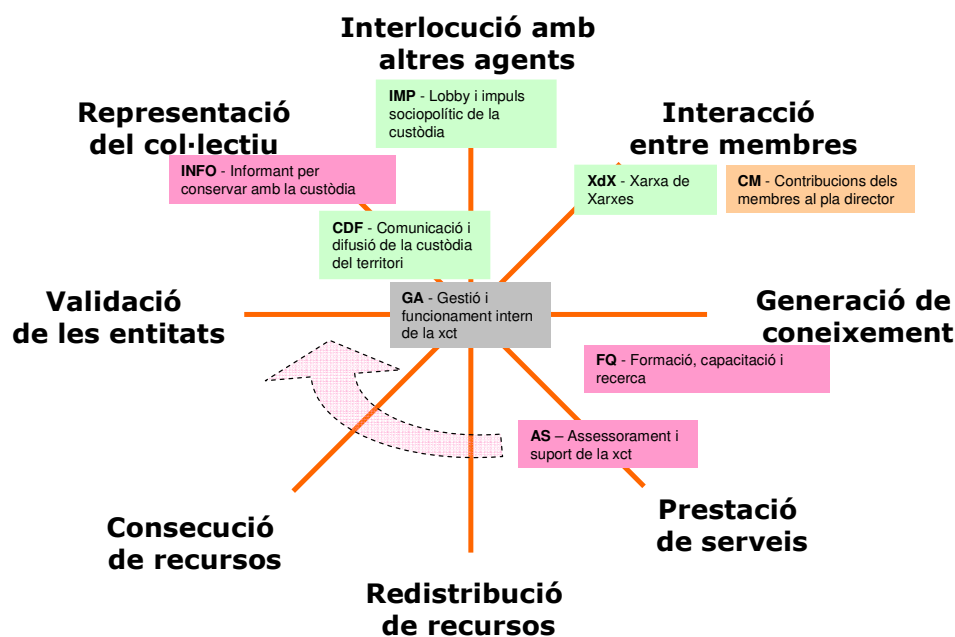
Interlocució amb altres agents

IMP - Lobby i impuls sociopolític de la custòdia

Representació del col·lectiu

INFO - Informant per conservar amb la custòdia

Interacció entre membres

XdX - Xarxa de Xarxes

CM - Contribucions dels membres al pla director

CDF - Comunicació i difusió de la custòdia del territori

Validació de les entitats

GA - Gestió i funcionament intern de la xct

Generació de coneixement

FQ - Formació, capacitació i recerca

AS – Assessorament i suport de la xct

Consecució de recursos

Prestació de serveis

Redistribució de recursos